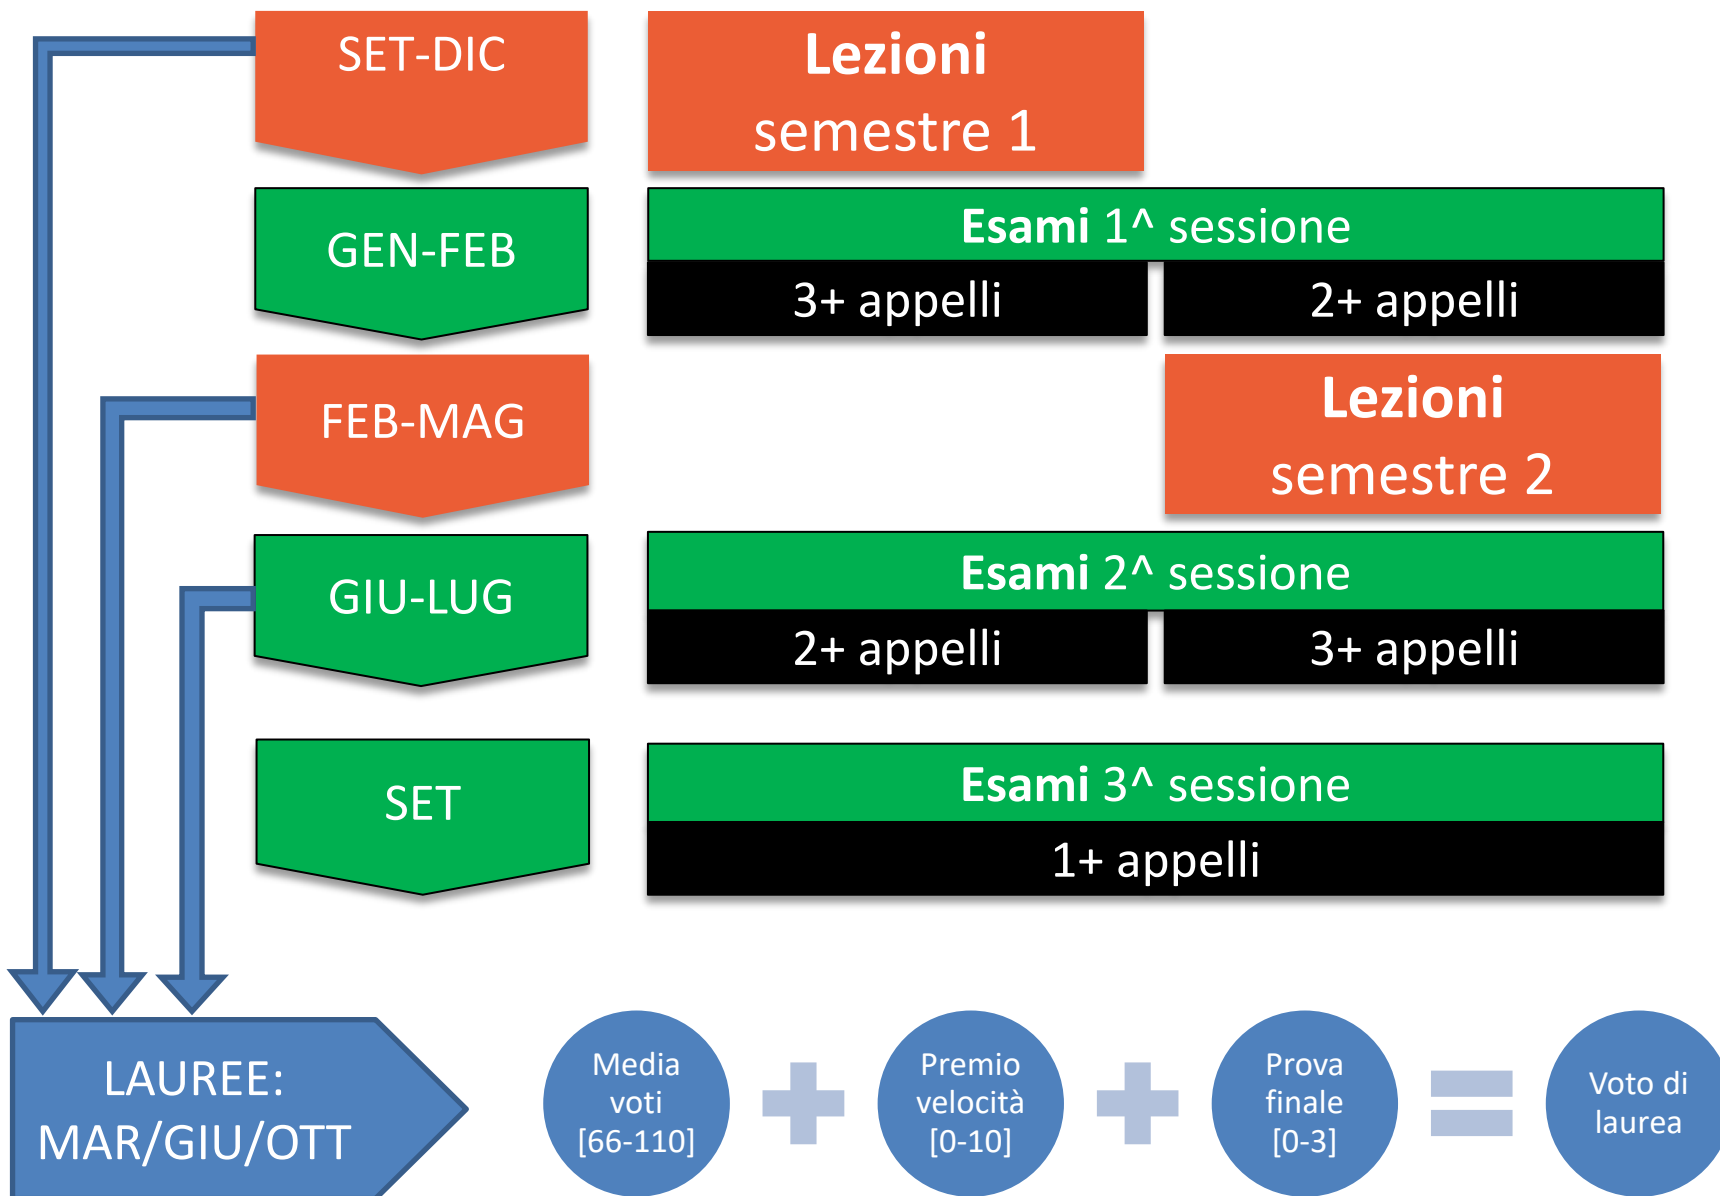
SET-DIC

Lezioni
semestre 1

GEN-FEB

Esami 1^ sessione

3+ appelli

2+ appelli

FEB-MAG

Lezioni
semestre 2

GIU-LUG

Esami 2^ sessione

2+ appelli

3+ appelli

SET

Esami 3^ sessione

1+ appelli

LAUREE:
MAR/GIU/OTT

Media voti [66-110]

Premio velocità [0-10]

Prova finale [0-3]

Voto di laurea